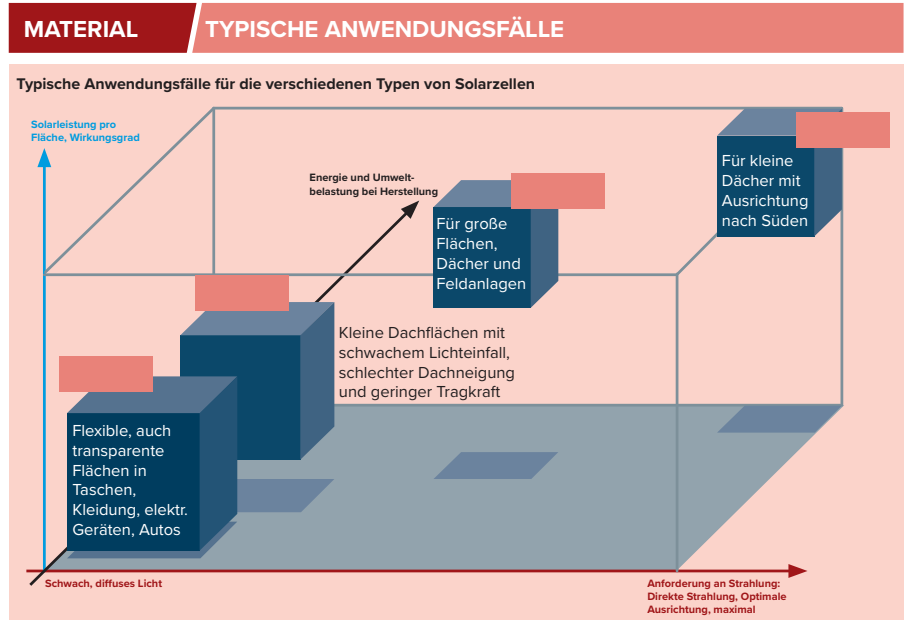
MATERIAL

TYPISCHE ANWENDUNGSFÄLLE

Typische Anwendungsfälle für die verschiedenen Typen von Solarzellen

Solarleistung pro Fläche, Wirkungsgrad

Energie und Umweltbelastung bei Herstellung

Für kleine Dächer mit Ausrichtung nach Süden

Für große Flächen, Dächer und Feldanlagen

Kleine Dachflächen mit schwachem Lichteinfall, schlechter Dachneigung und geringer Tragkraft

Flexible, auch transparente Flächen in Taschen, Kleidung, elektr. Geräten, Autos

Schwach, diffuses Licht

Anforderung an Strahlung: Direkte Strahlung, Optimale Ausrichtung, maximal